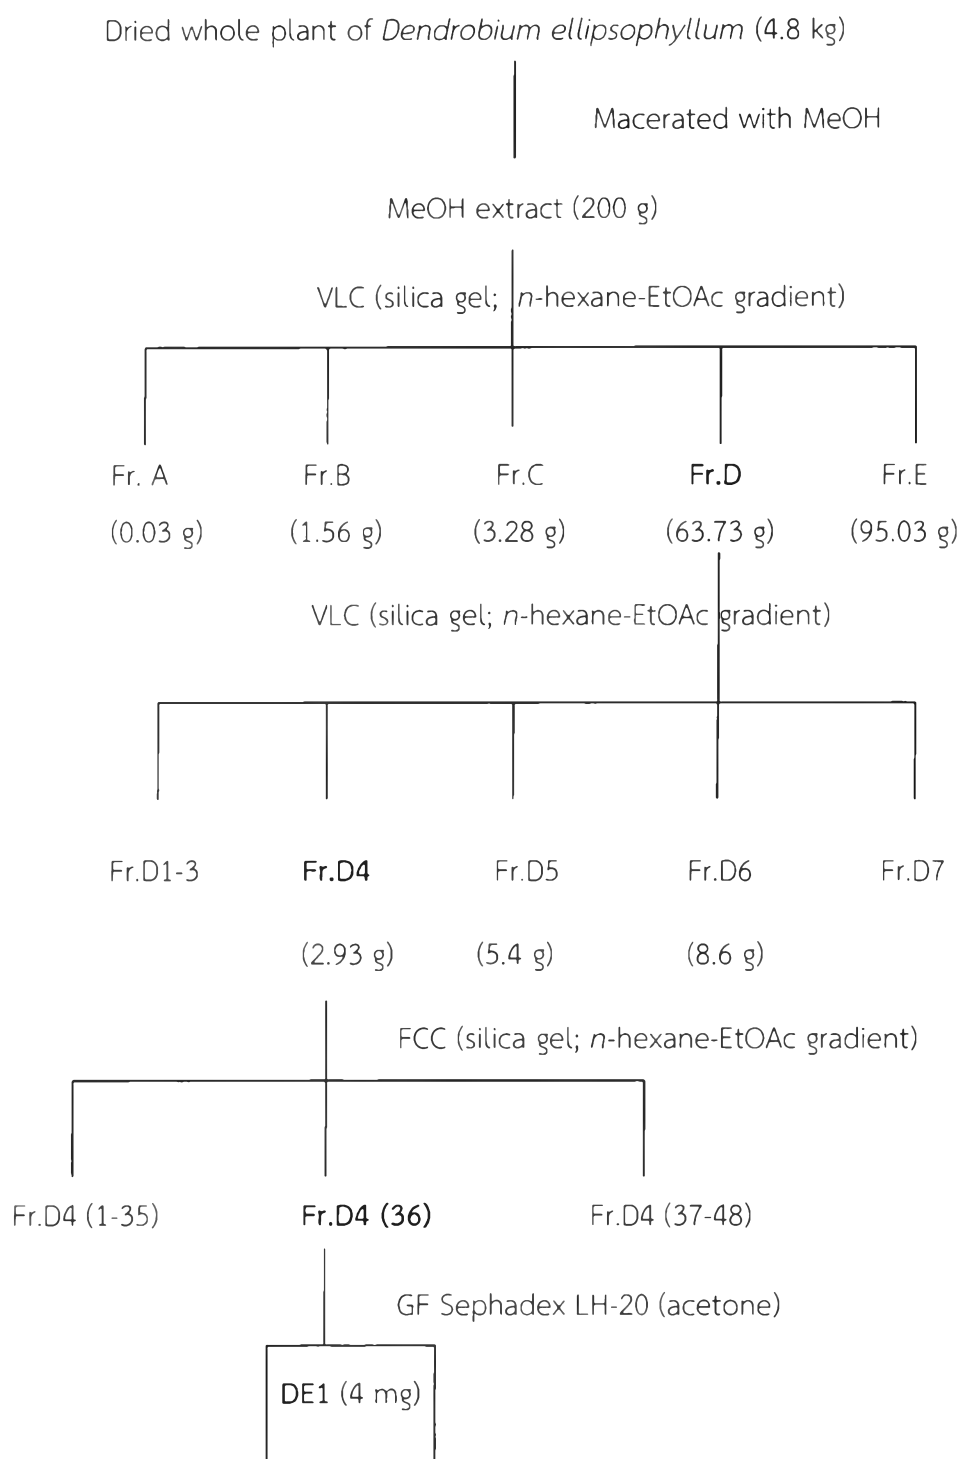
Dried whole plant of Dendrobium ellipsophyllum (4.8 kg)

Macerated with MeOH

MeOH extract (200 g)

VLC (silica gel; n-hexane-EtOAc gradient)

Fr. A (0.03 g)

Fr.B (1.56 g)

Fr.C (3.28 g)

Fr.D (63.73 g)

Fr.E (95.03 g)

VLC (silica gel; n-hexane-EtOAc gradient)

Fr.D1-3

Fr.D4 (2.93 g)

Fr.D5 (5.4 g)

Fr.D6 (8.6 g)

Fr.D7

FCC (silica gel; n-hexane-EtOAc gradient)

Fr.D4 (1-35)

Fr.D4 (36)

Fr.D4 (37-48)

GF Sephadex LH-20 (acetone)

DE1 (4 mg)